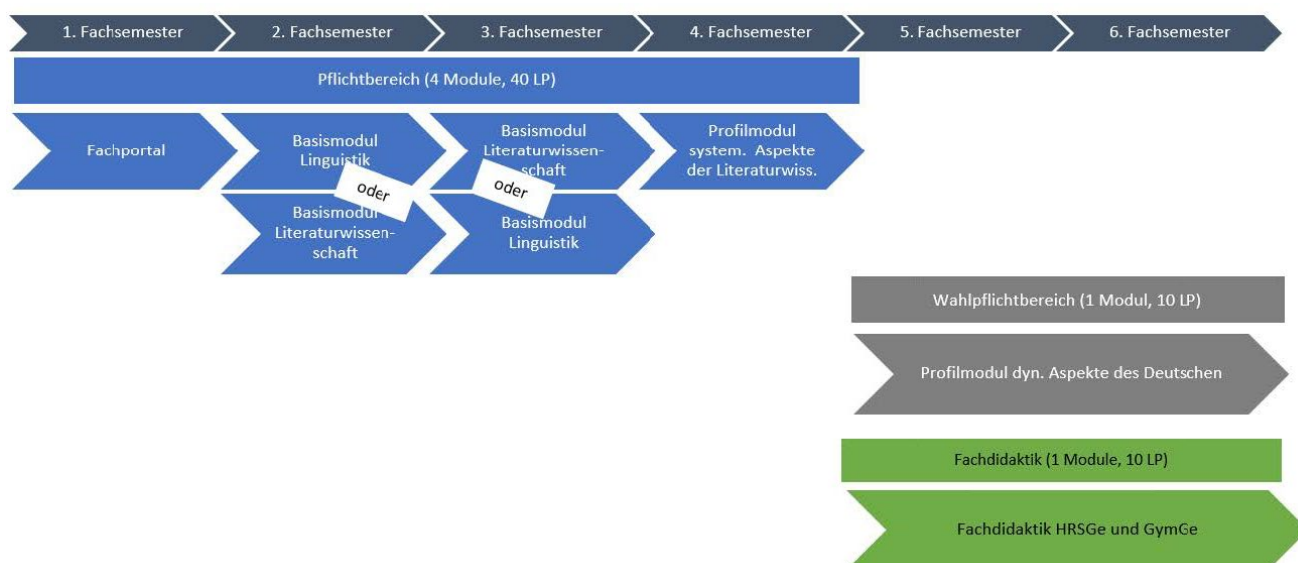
1. Fachsemester
2. Fachsemester
3. Fachsemester
4. Fachsemester
5. Fachsemester
6. Fachsemester

Pflichtbereich (4 Module, 40 LP)

Fachportal

Basismodul Linguistik

oder

Basismodul Literaturwissenschaft

Basismodul Literaturwissenschaft

oder

Basismodul Linguistik

Profilmodul system. Aspekte der Literaturwiss.

Wahlpflichtbereich (1 Modul, 10 LP)

Profilmodul dyn. Aspekte des Deutschen

Fachdidaktik (1 Module, 10 LP)

Fachdidaktik HRSGe und GymGe